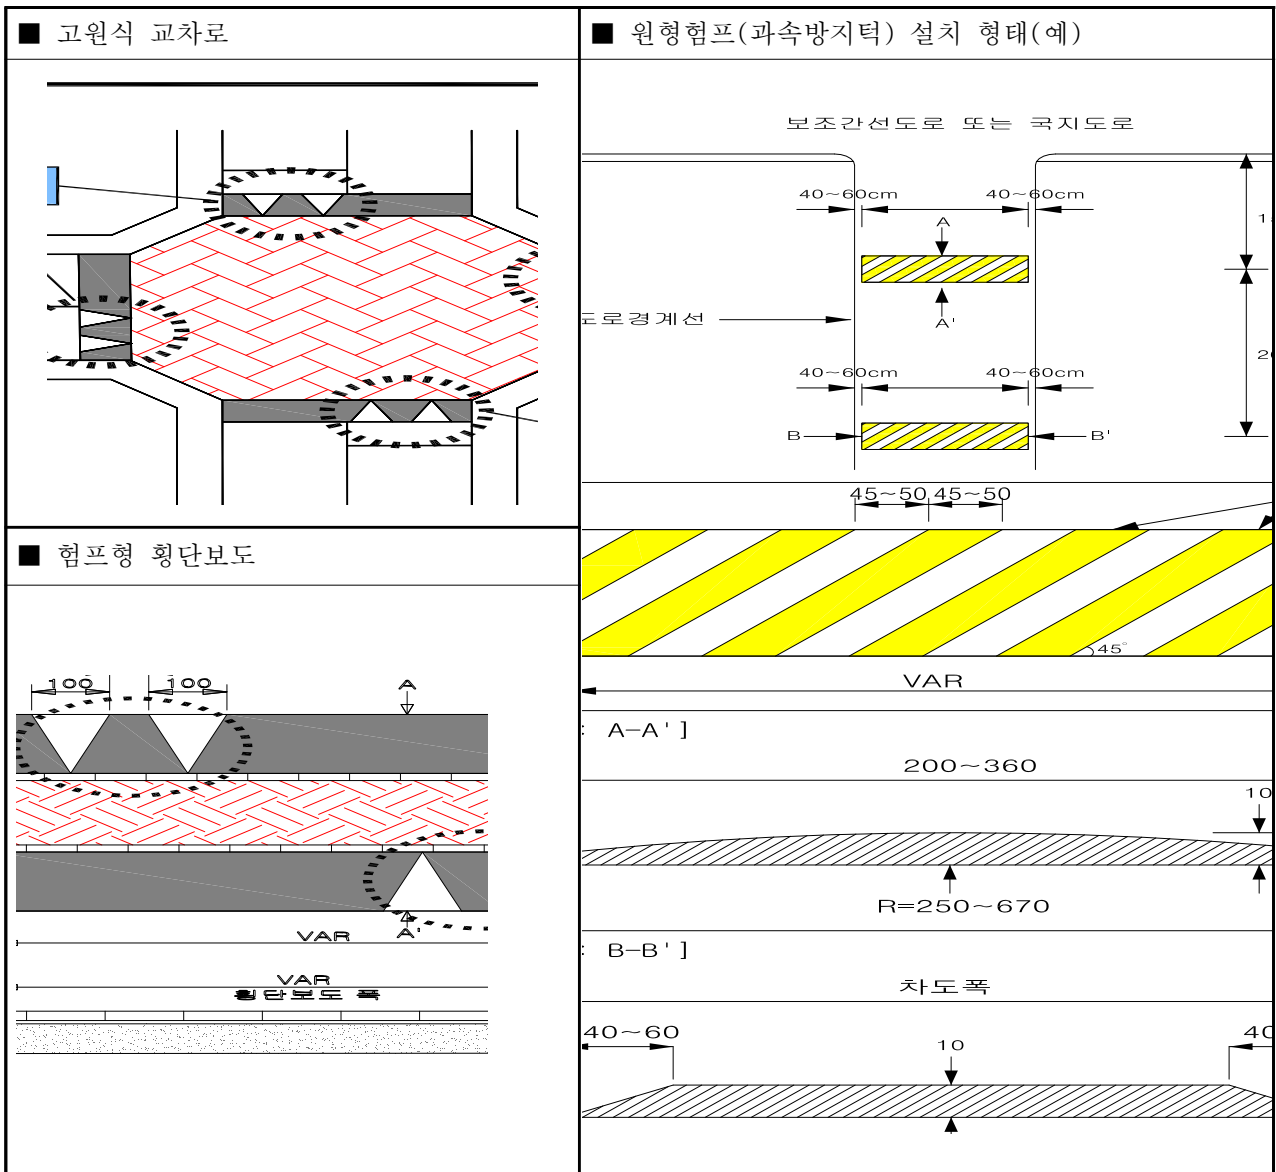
■ 고원식 교차로

■ 험프형 횡단보도

100 100

A

A'

VAR

VAR
횡단보도 폭

■ 원형험프(과속방지턱) 설치 형태(예)

보조간선도로 또는 국지도로

40~60cm 40~60cm

A

A'

1

2

도로경계선

40~60cm 40~60cm

B B'

45~50 45~50

45°

VAR

A-A' ]

200~360

10

R=250~670

B-B' ]

차도폭

40~60

10

40